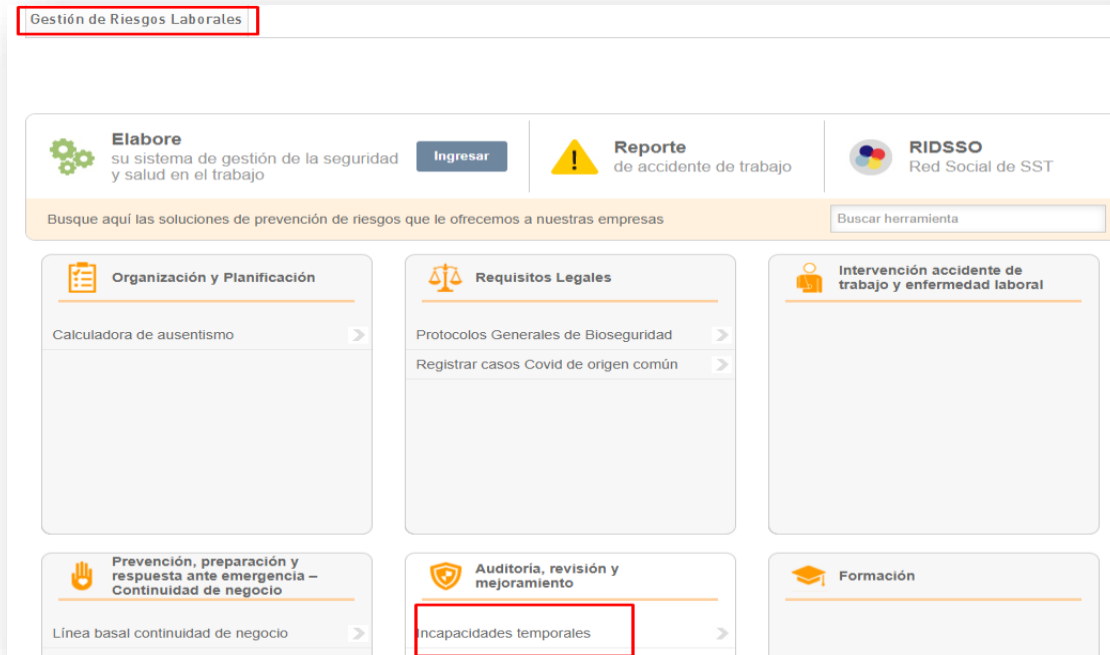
Gestión de Riesgos Laborales

Elabore
su sistema de gestión de la seguridad y salud en el trabajo

Ingresar

Reporte
de accidente de trabajo

RIDSSO
Red Social de SST

Busque aquí las soluciones de prevención de riesgos que le ofrecemos a nuestras empresas

Buscar herramienta

Organización y Planificación

Calculadora de ausentismo

Requisitos Legales

Protocolos Generales de Bioseguridad

Registrar casos Covid de origen común

Intervención accidente de trabajo y enfermedad laboral

Prevención, preparación y respuesta ante emergencia – Continuidad de negocio

Línea basal continuidad de negocio

Auditoria, revisión y mejoramiento

Incapacidades temporales

Formación